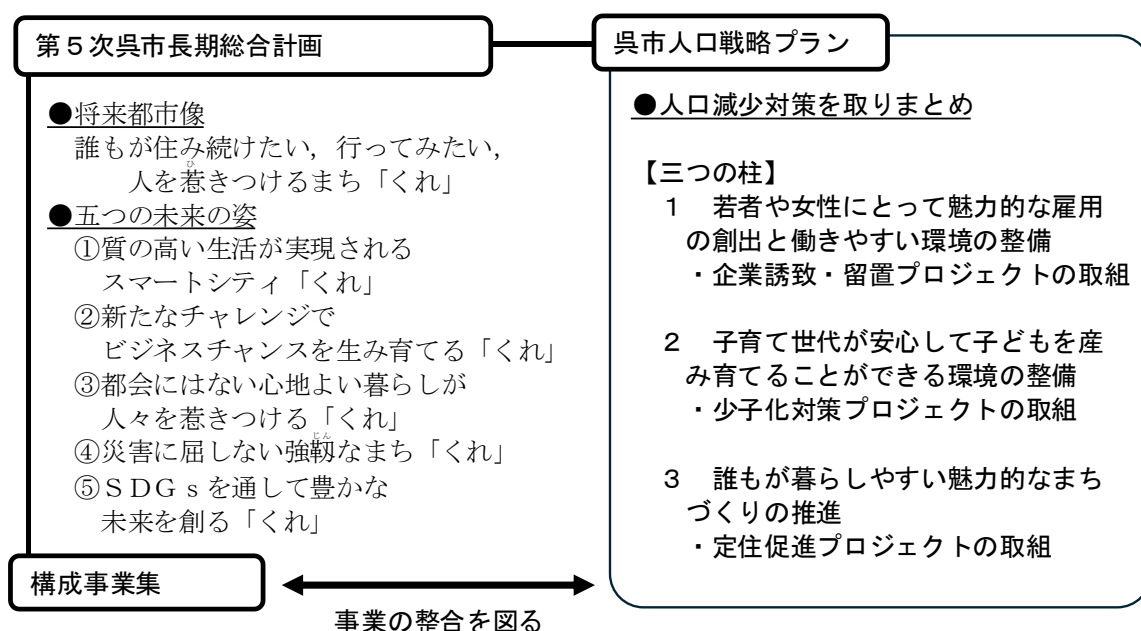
第５次呉市長期総合計画

●将来都市像
誰もが住み続けたい，行ってみたい，
人を惹きつけるまち「くれ」
●五つの未来の姿
①質の高い生活が実現される
スマートシティ「くれ」
②新たなチャレンジで
ビジネスチャンスを生み育てる「くれ」
③都会にはない心地よい暮らしが
人々を惹きつける「くれ」
④災害に屈しない強靭なまち「くれ」
⑤ＳＤＧｓを通して豊かな
未来を創る「くれ」

構成事業集

呉市人口戦略プラン

●人口減少対策を取りまとめ

【三つの柱】
１　若者や女性にとって魅力的な雇用の創出と働きやすい環境の整備
・企業誘致・留置プロジェクトの取組

２　子育て世代が安心して子どもを産み育てることができる環境の整備
・少子化対策プロジェクトの取組

３　誰もが暮らしやすい魅力的なまちづくりの推進
・定住促進プロジェクトの取組

事業の整合を図る